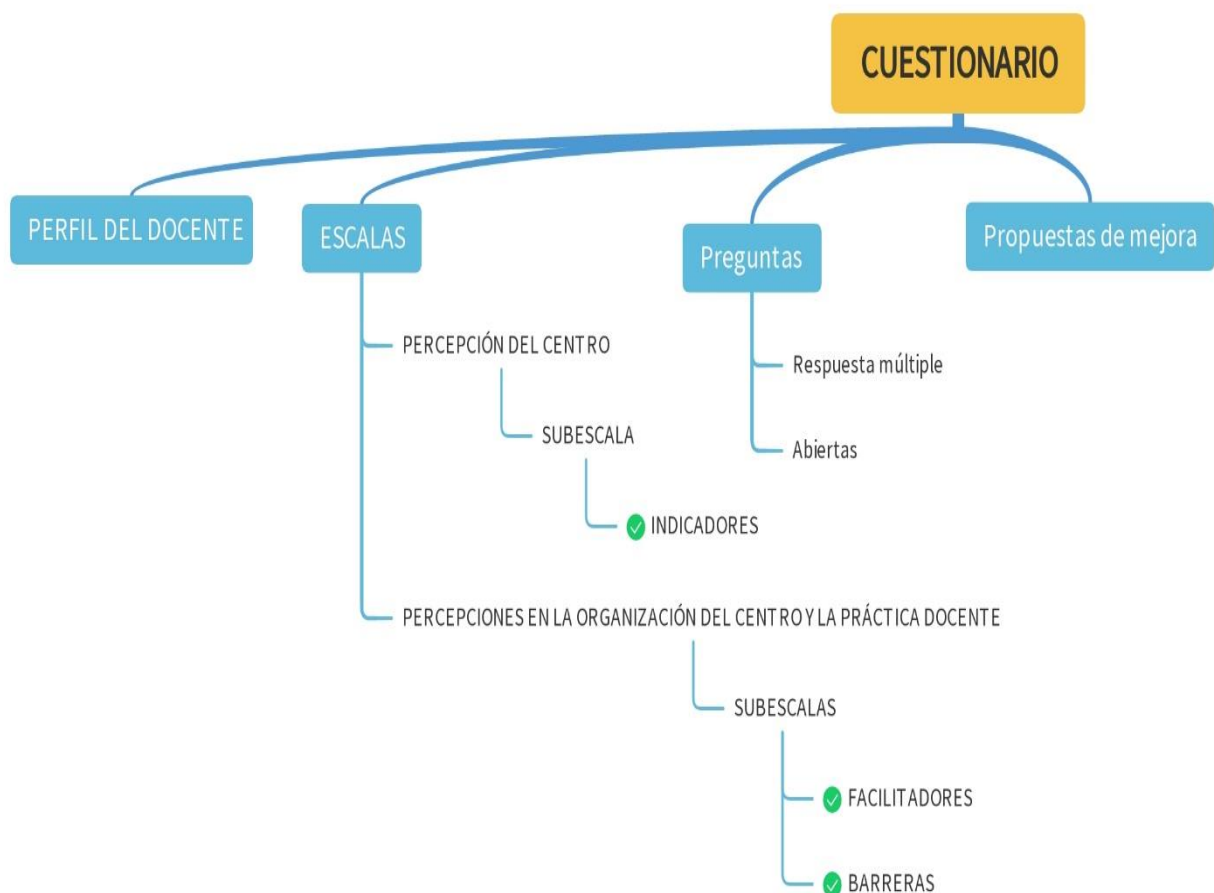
CUESTIONARIO

PERFIL DEL DOCENTE

ESCALAS

PERCEPCIÓN DEL CENTRO

SUBESCALA

INDICADORES

PERCEPCIONES EN LA ORGANIZACIÓN DEL CENTRO Y LA PRÁCTICA DOCENTE

SUBESCALAS

FACILITADORES

BARRERAS

Preguntas

Respuesta múltiple

Abiertas

Propuestas de mejora